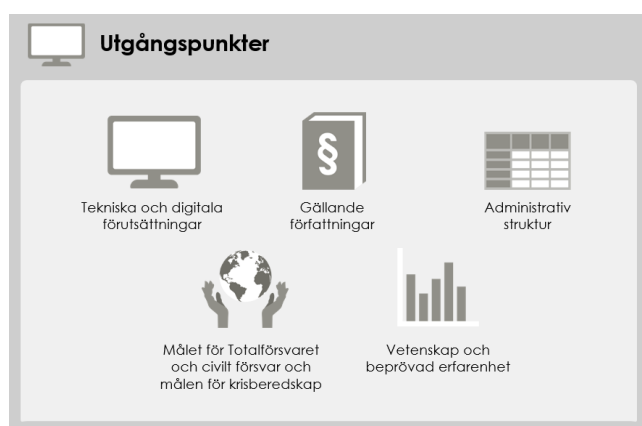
Utgångspunkter

§

Tekniska och digitala förutsättningar

Gällande författningar

Administrativ struktur

Målet för Totalförsvaret och civilt försvar och målen för krisberedskap

Vetenskap och beprövad erfarenhet